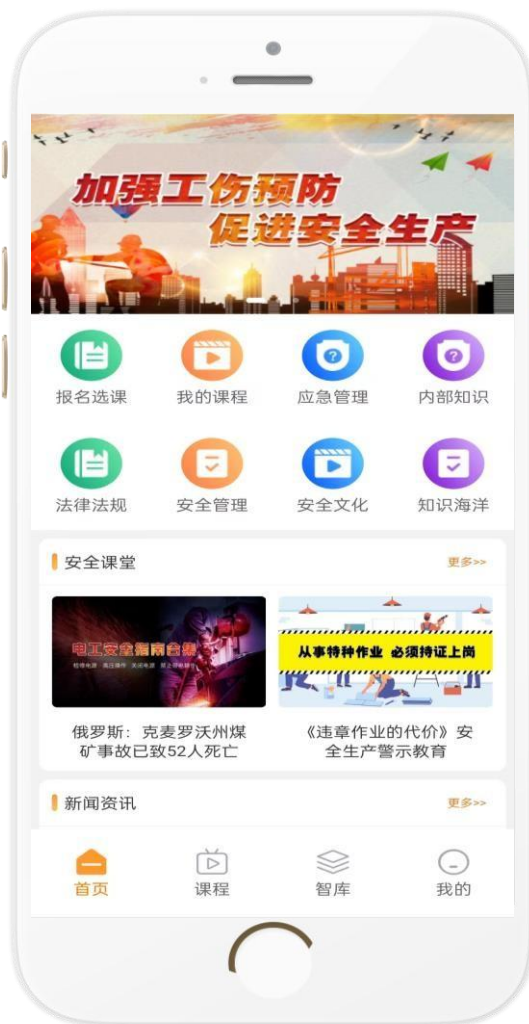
加强工伤预防
促进安全生产

报名选课
我的课程
应急管理
内部知识

法律法规
安全管理
安全文化
知识海洋

安全课堂
更多>>

电工安全指南合集

从事特种作业 必须持证上岗

俄罗斯：克麦罗沃州煤矿事故已致52人死亡

《违章作业的代价》安全生产警示教育

新闻资讯
更多>>

首页
课程
智库
我的